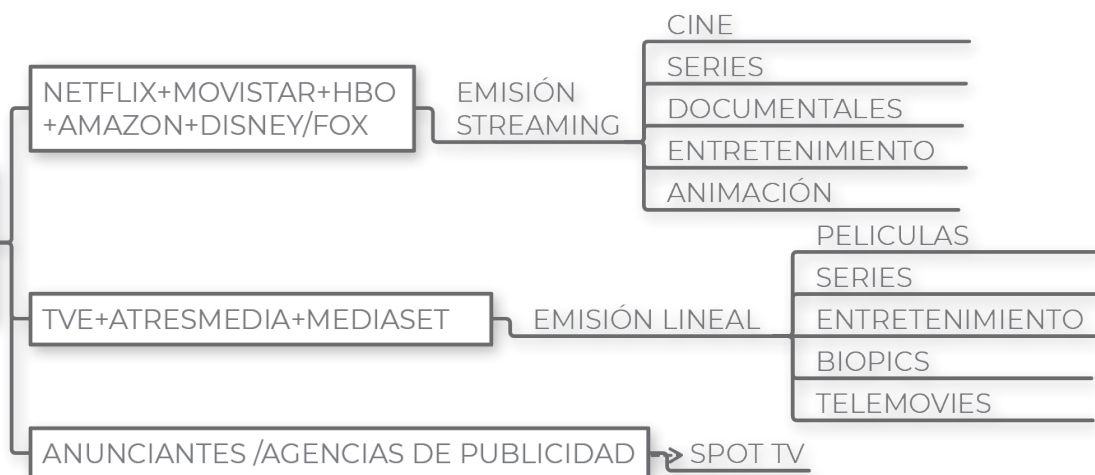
NETFLIX+MOVISTAR+HBO +AMAZON+DISNEY/FOX

EMISIÓN STREAMING

CINE

SERIES

DOCUMENTALES

ENTRETENIMIENTO

ANIMACIÓN

TVE+ATRESMEDIA+MEDIASET

EMISIÓN LINEAL

PELICULAS

SERIES

ENTRETENIMIENTO

BIOPICS

TELEMOVIES

ANUNCIANTES /AGENCIAS DE PUBLICIDAD

SPOT TV